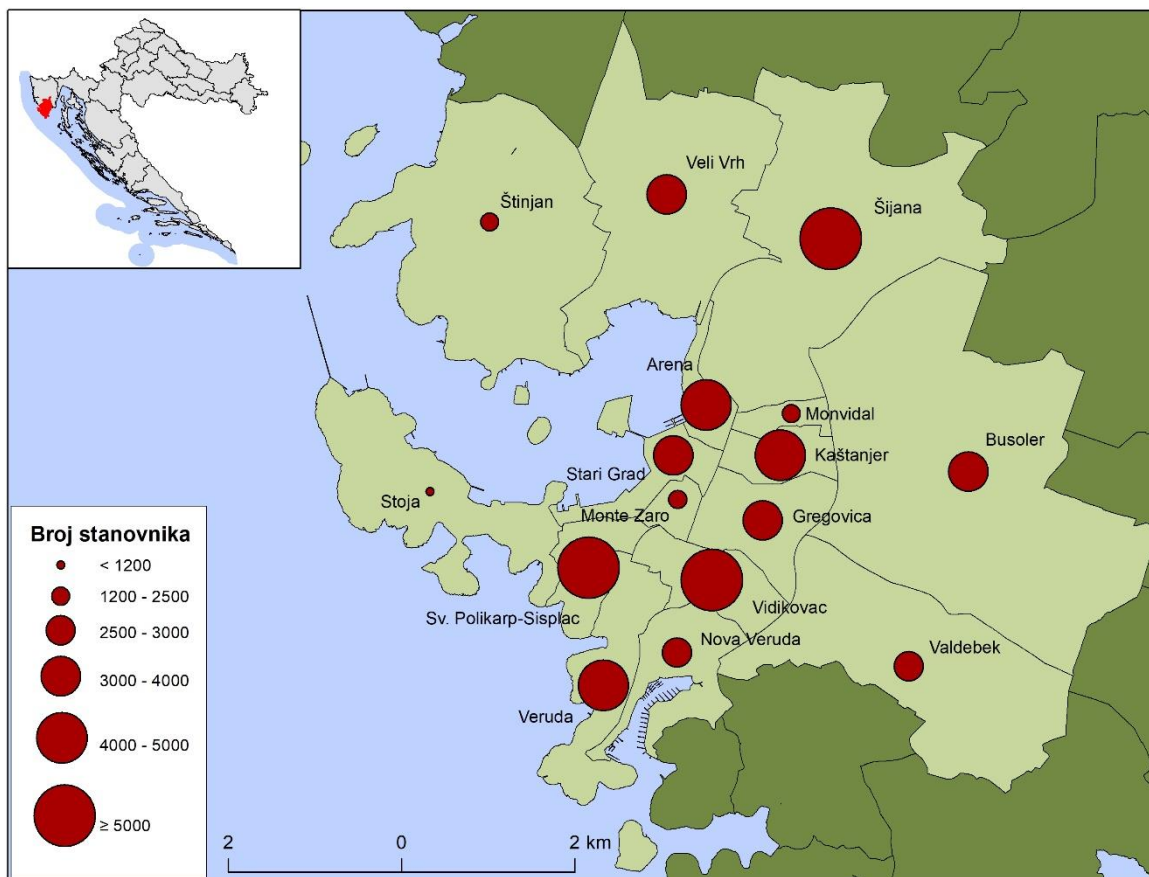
Veli Vrh
Štinjan
Šijana
Arena
Monvidal
Kaštanjer
Busoler
Stari Grad
Stoja
Monte Zaro
Gregovica
Vidikovac
Sv. Polikarp-Sisplac
Nova Veruda
Valdebek
Veruda

Broj stanovnika
< 1200
1200 - 2500
2500 - 3000
3000 - 4000
4000 - 5000
≥ 5000

2
0
2 km